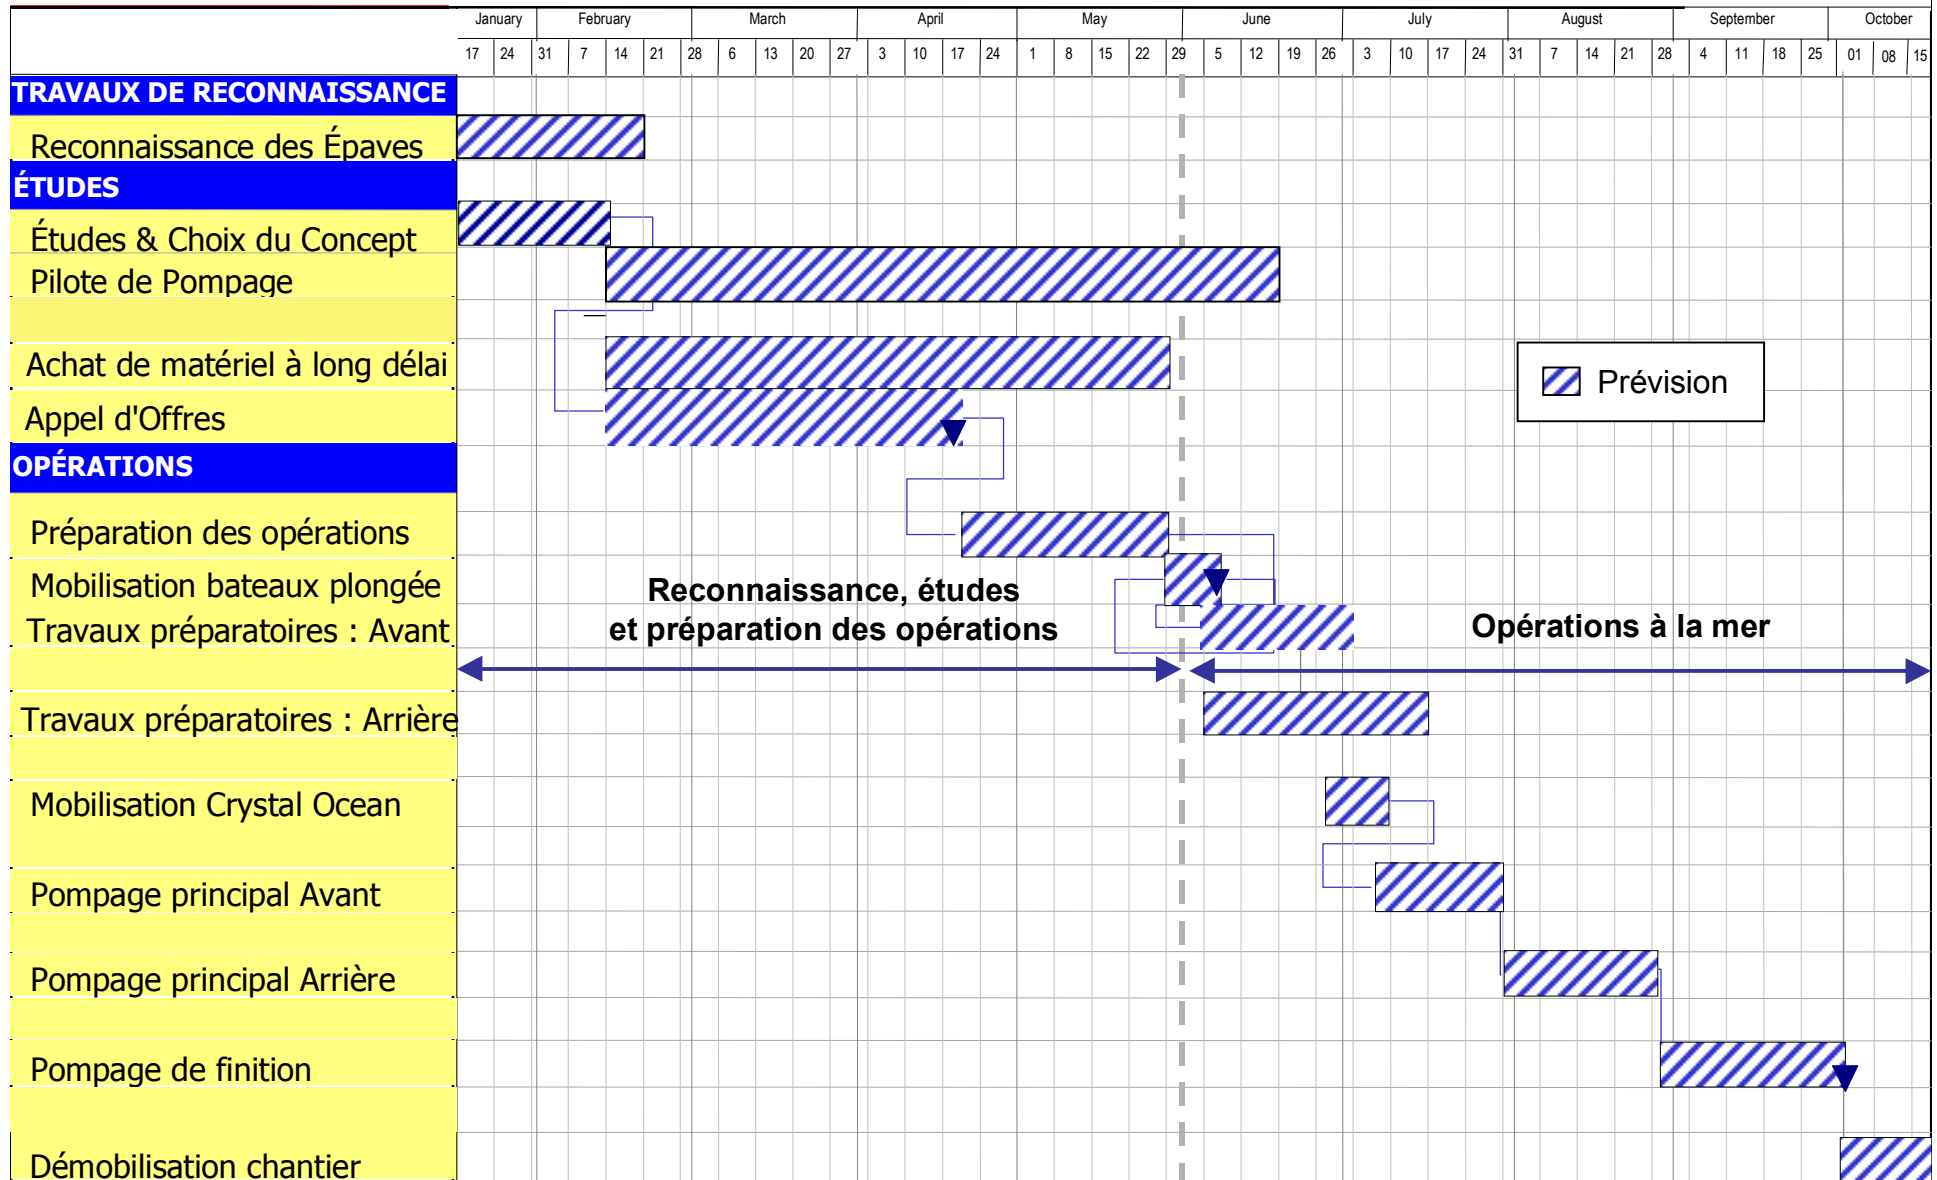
| January | February | March | April | May | June | July | August | September | October |
|---|---|---|---|---|---|---|---|---|---|

17 24 31 7 14 21 28 6 13 20 27 3 10 17 24 1 8 15 22 29 5 12 19 26 3 10 17 24 31 7 14 21 28 4 11 18 25 01 08 15

TRAVAUX DE RECONNAISSANCE
Reconnaissance des Épaves
ÉTUDES
Études & Choix du Concept
Pilote de Pompage
Achat de matériel à long délai
Appel d'Offres
OPÉRATIONS
Préparation des opérations
Mobilisation bateaux plongée
Travaux préparatoires : Avant
Travaux préparatoires : Arrière
Mobilisation Crystal Ocean
Pompage principal Avant
Pompage principal Arrière
Pompage de finition
Démobilisation chantier

Prévision

Reconnaissance, études et préparation des opérations

Opérations à la mer